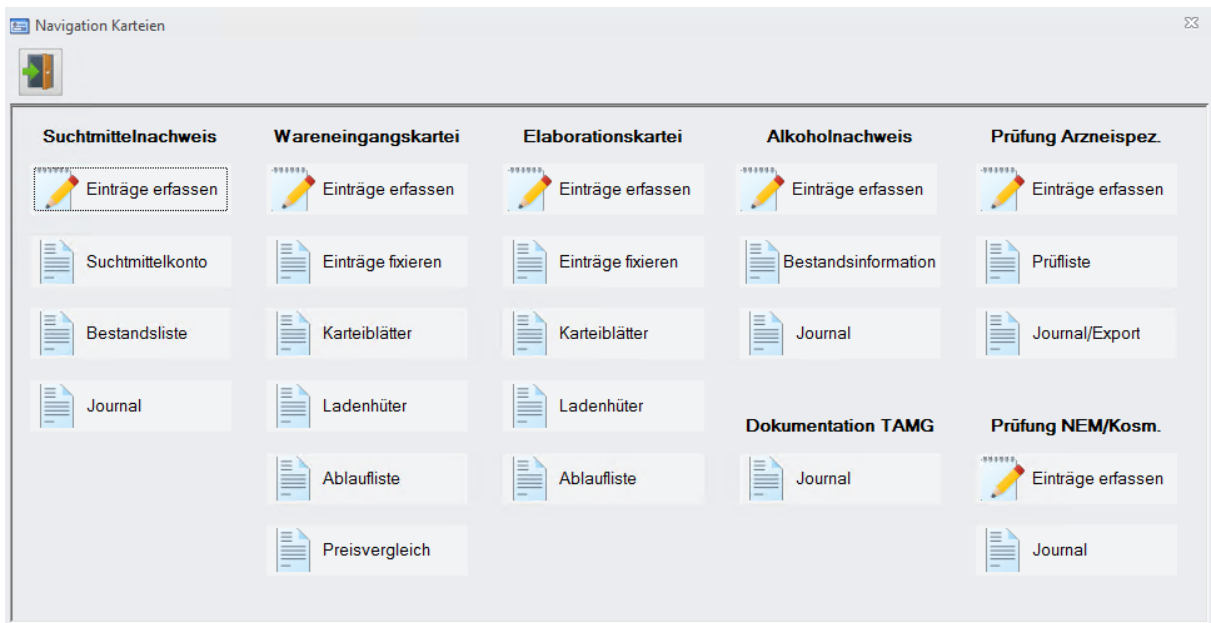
Navigation Karteien

Suchtmittelnachweis
Einträge erfassen
Suchtmittelkonto
Bestandsliste
Journal

Wareneingangskartei
Einträge erfassen
Einträge fixieren
Karteiblätter
Ladenhüter
Ablaufliste
Preisvergleich

Elaborationskartei
Einträge erfassen
Einträge fixieren
Karteiblätter
Ladenhüter
Ablaufliste

Alkoholnachweis
Einträge erfassen
Bestandsinformation
Journal

Dokumentation TAMG
Journal

Prüfung Arzneispez.
Einträge erfassen
Prüfliste
Journal/Export

Prüfung NEM/Kosm.
Einträge erfassen
Journal